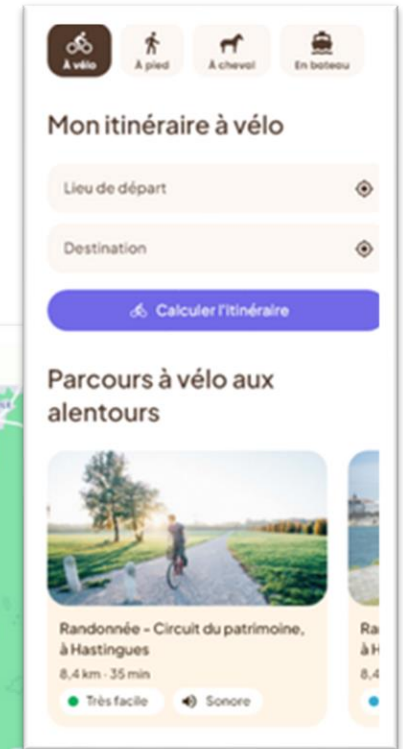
À vélo
À pied
À cheval
En bateau

Mon itinéraire à vélo

Lieu de départ

Destination

Calculer l'itinéraire

Parcours à vélo aux alentours

Randonnée – Circuit du patrimoine, à Hastingues
8,4 km · 35 min
Très facile
Sonore

Ra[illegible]
à H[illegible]
8,4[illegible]